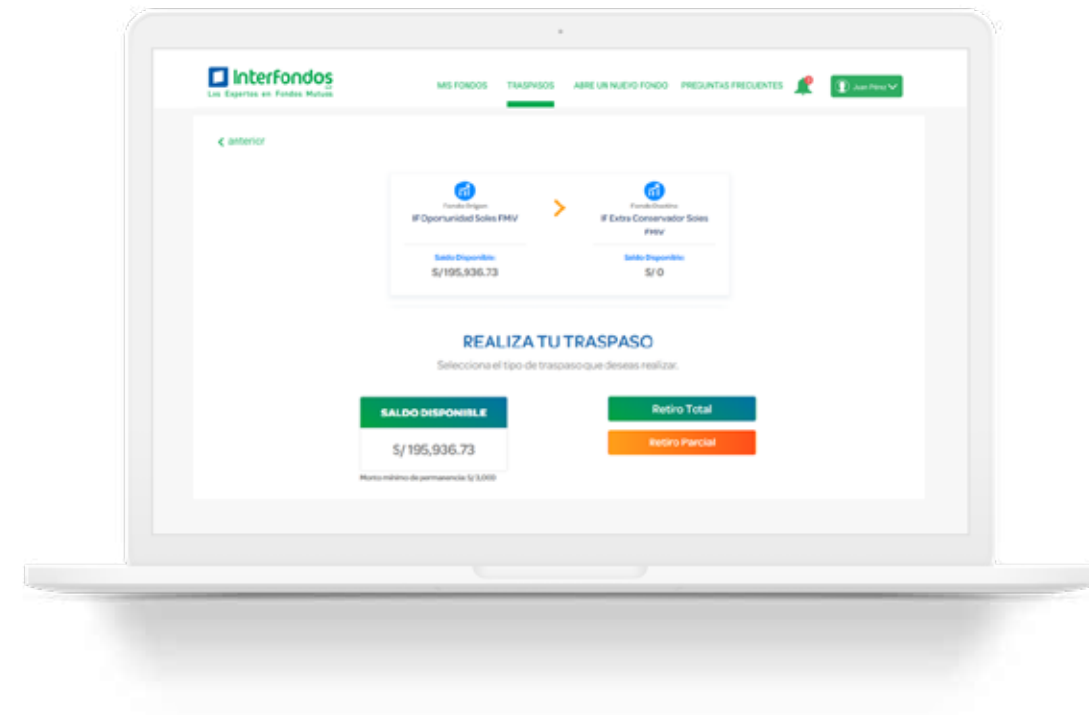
Interfondos
SAF
Los Expertos en Fondos Mutuos

MIS FONDOS
TRASPASOS
ABRE UN NUEVO FONDO
PREGUNTAS FRECUENTES
Juan Pérez

< anterior

Fondo Origen
IF Oportunidad Soles FMIV
Saldo Disponible:
S/195,936.73

Fondo Destino
IF Extra Conservador Soles FMIV
Saldo Disponible:
S/ 0

REALIZA TU TRASPASO
Selecciona el tipo de traspaso que deseas realizar.

SALDO DISPONIBLE
S/ 195,936.73
Monto mínimo de permanencia: S/ 3,000

Retiro Total
Retiro Parcial